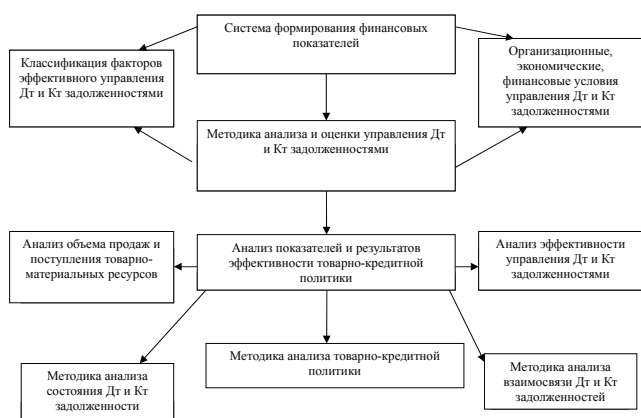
Система формирования финансовых показателей

Классификация факторов эффективного управления Дт и Кт задолженностями

Организационные, экономические, финансовые условия управления Дт и Кт задолженностями

Методика анализа и оценки управления Дт и Кт задолженностями

Анализ объема продаж и поступления товарно-материальных ресурсов

Анализ показателей и результатов эффективности товарно-кредитной политики

Анализ эффективности управления Дт и Кт задолженностями

Методика анализа товарно-кредитной политики

Методика анализа состояния Дт и Кт задолженности

Методика анализа взаимосвязи Дт и Кт задолженностей